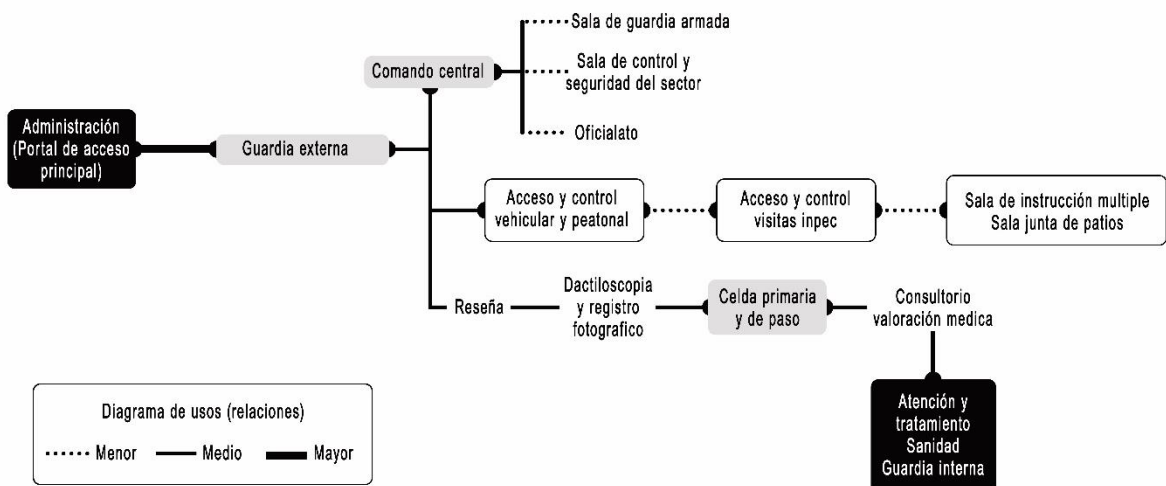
Sala de guardia armada

Sala de control y seguridad del sector

Comando central

Oficialato

Administración (Portal de acceso principal)

Guardia externa

Acceso y control vehicular y peatonal

Acceso y control visitas inpec

Sala de instrucción multiple Sala junta de patios

Reseña

Dactiloscopia y registro fotografico

Celda primaria y de paso

Consultorio valoración medica

Atención y tratamiento Sanidad Guardia interna

Diagrama de usos (relaciones)

Menor Medio Mayor